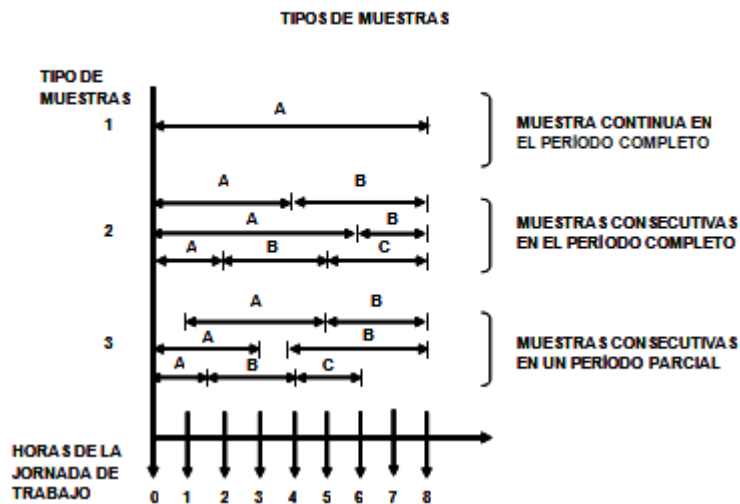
TIPOS DE MUESTRAS

TIPO DE MUESTRAS

1

A

MUESTRA CONTINUA EN EL PERÍODO COMPLETO

2

A

B

A

B

A

B

C

MUESTRAS CONSECUTIVAS EN EL PERÍODO COMPLETO

3

A

B

A

B

A

B

C

MUESTRAS CONSECUTIVAS EN UN PERÍODO PARCIAL

HORAS DE LA JORNADA DE TRABAJO

0 1 2 3 4 5 6 7 8